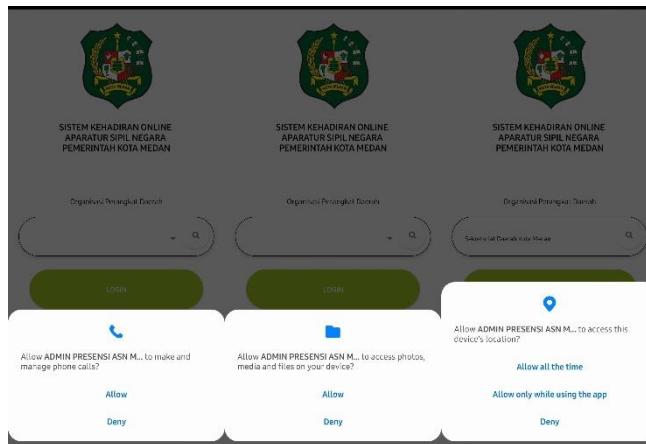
SISTEM KEHADIRAN ONLINE
APARATUR SIPIL NEGARA
PEMERINTAH KOTA MEDAN

Organisasi Perangkat Daerah

LOGIN

Allow ADMIN PRESENSI ASN M... to make and manage phone calls?

Allow

Deny

SISTEM KEHADIRAN ONLINE
APARATUR SIPIL NEGARA
PEMERINTAH KOTA MEDAN

Organisasi Perangkat Daerah

LOGIN

Allow ADMIN PRESENSI ASN M... to access photos, media and files on your device?

Allow

Deny

SISTEM KEHADIRAN ONLINE
APARATUR SIPIL NEGARA
PEMERINTAH KOTA MEDAN

Organisasi Perangkat Daerah

Sekretariat Daerah Kota Medan

Allow ADMIN PRESENSI ASN M... to access this device's location?

Allow all the time

Allow only while using the app

Deny